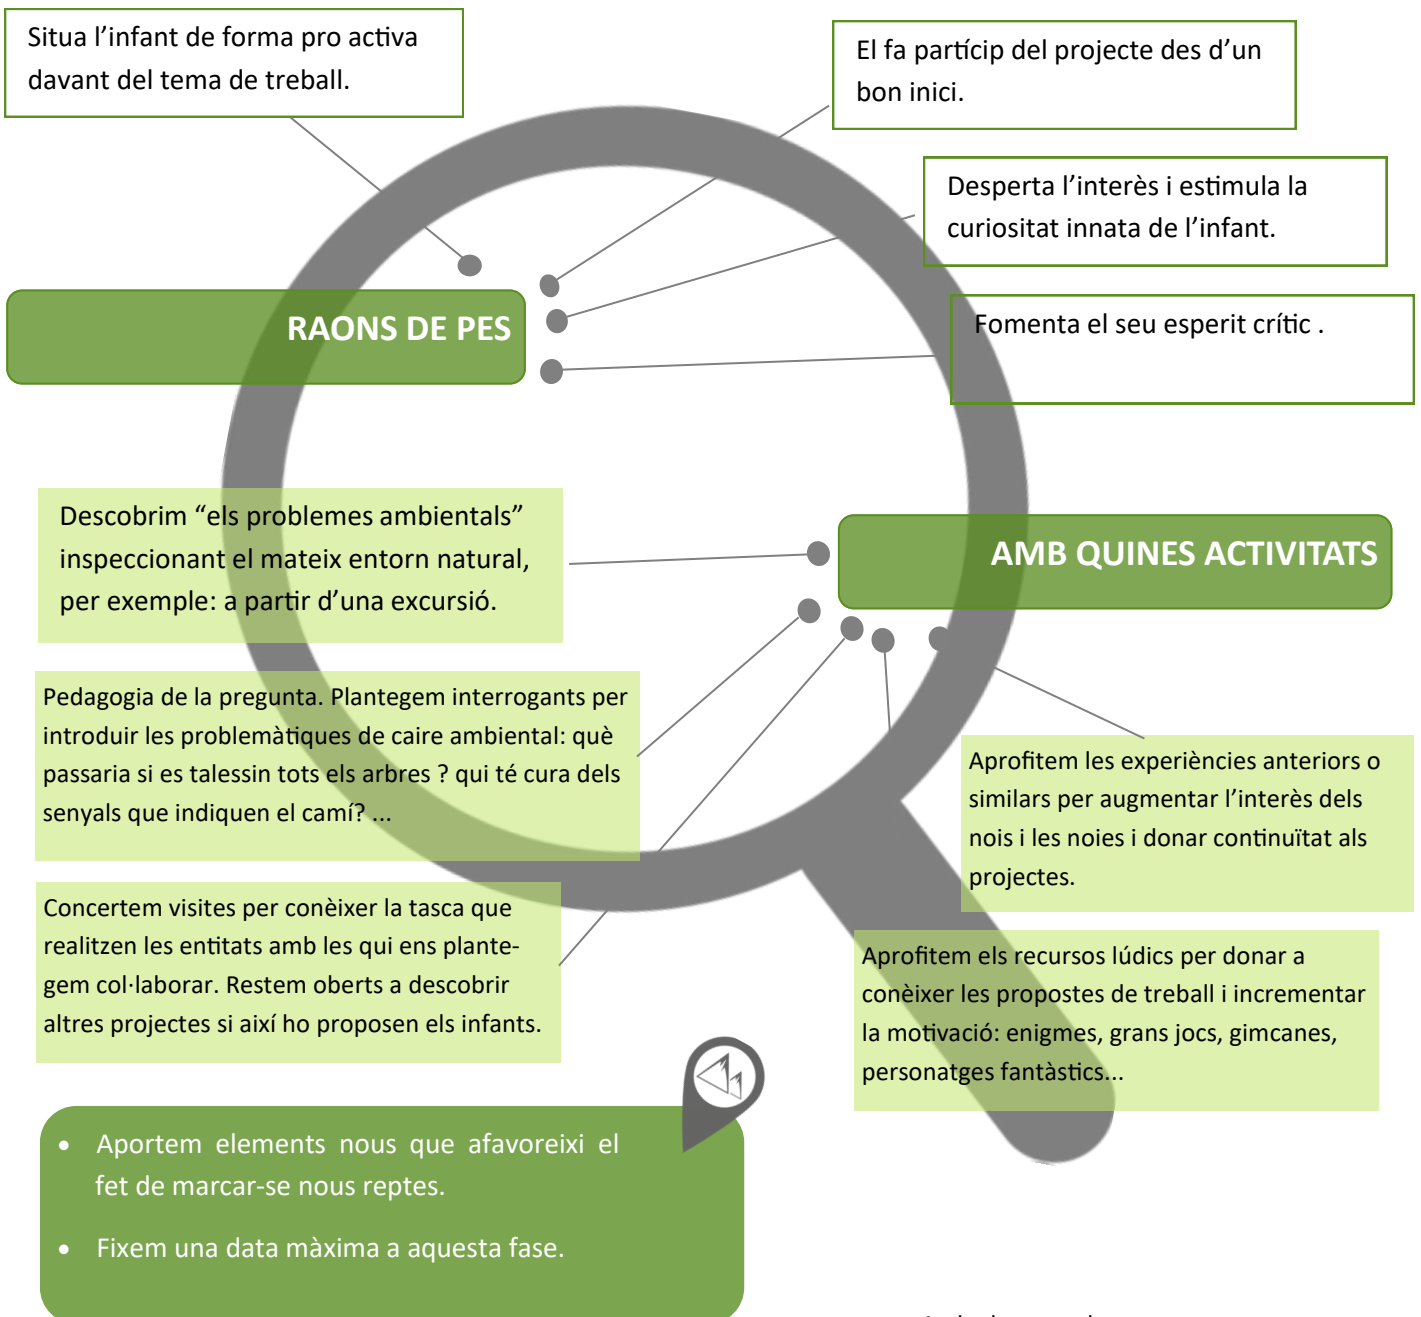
Situa l'infant de forma pro activa davant del tema de treball.

El fa partícip del projecte des d'un bon inici.

Desperta l'interès i estimula la curiositat innata de l'infant.

RAONS DE PES

Fomenta el seu esperit crític .

Descobrim "els problemes ambientals" inspeccionant el mateix entorn natural, per exemple: a partir d'una excursió.

AMB QUINES ACTIVITATS

Pedagogia de la pregunta. Plantegem interrogants per introduir les problemàtiques de caire ambiental: què passaria si es talessin tots els arbres ? qui té cura dels senyals que indiquen el camí? ...

Aprofitem les experiències anteriors o similars per augmentar l'interès dels nois i les noies i donar continuïtat als projectes.

Concertem visites per conèixer la tasca que realitzen les entitats amb les qui ens plantegem col·laborar. Restem oberts a descobrir altres projectes si així ho proposen els infants.

Aprofitem els recursos lúdics per donar a conèixer les propostes de treball i incrementar la motivació: enigmes, grans jocs, gimcanes, personatges fantàstics...

• Aportem elements nous que afavoreixi el fet de marcar-se nous reptes.

• Fixem una data màxima a aquesta fase.